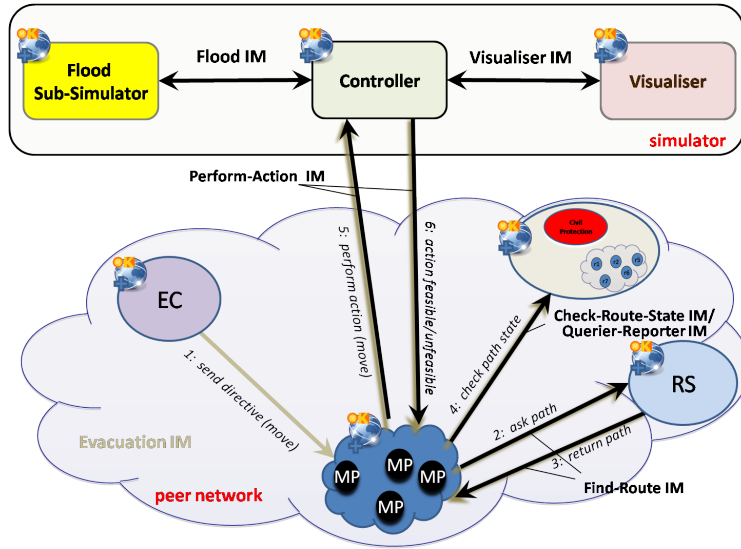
Flood Sub-Simulator

Flood IM

Controller

Visualiser IM

Visualiser

simulator

Perform-Action IM

5: perform action (move)

6: action feasible/unfeasible

Civil Protection

EC

Check-Route-State IM/ Querier-Reporter IM

4: check path state

1: send directive (move)

RS

2: ask path

3: return path

Evacuation IM

MP

MP

MP

MP

peer network

Find-Route IM